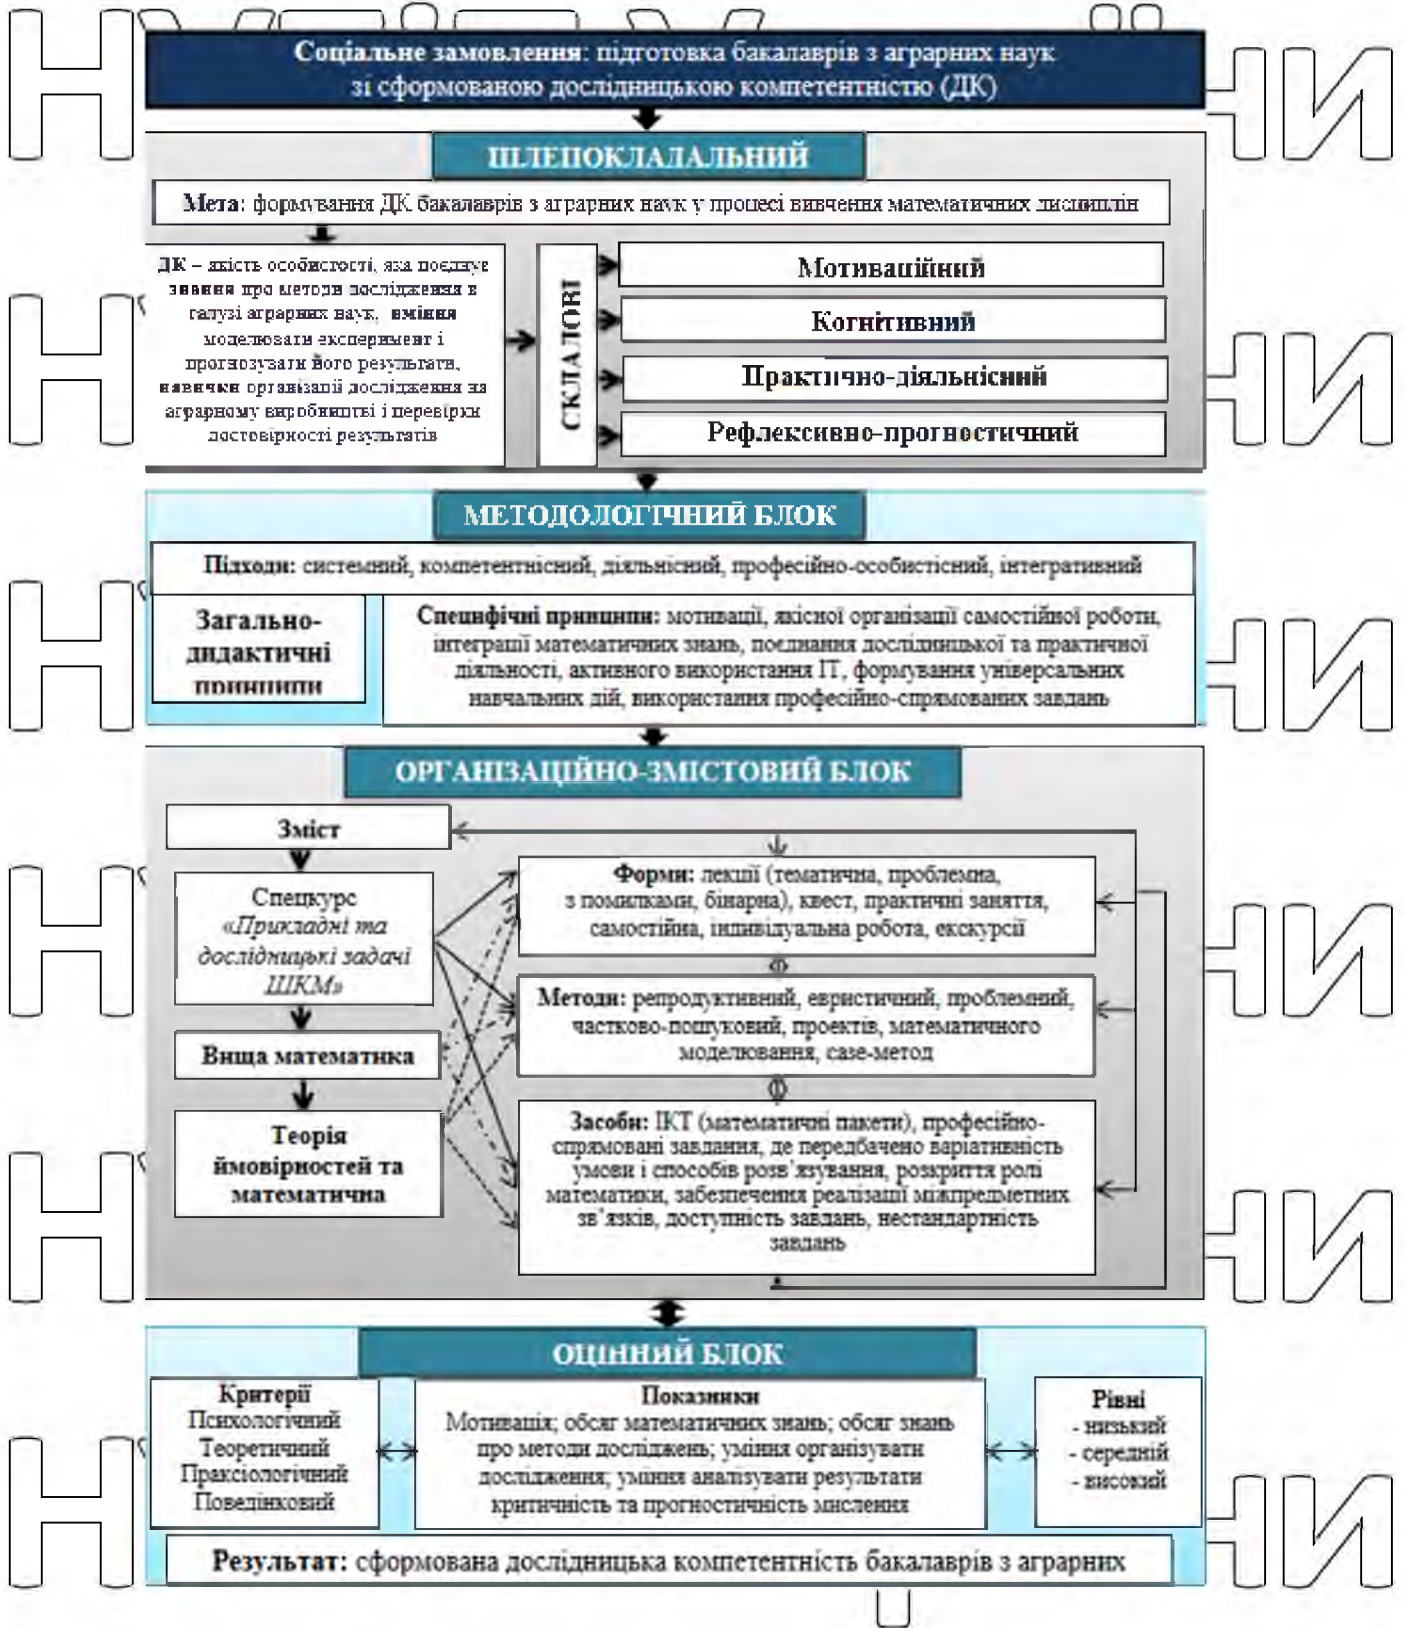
**Соціальне замовлення**: підготовка бакалаврів з аграрних наук зі сформованою дослідницькою компетентністю (ДК)

ЦІЛЕПОКЛАДАЛЬНИЙ

**Мета**: формування ДК бакалаврів з аграрних наук у процесі вивчення математичних дисциплін

**ДК** – якість особистості, яка поєднує **знання** про методи дослідження в галузі аграрних наук, **уміння** моделювати експеримент і прогнозувати його результати, **навички** організації дослідження на аграрному виробництві і перевірки достовірності результатів

СКЛАДОВІ

Мотиваційний

Когнітивний

Практично-діяльнісний

Рефлексивно-прогностичний

МЕТОДОЛОГІЧНИЙ БЛОК

**Підходи:** системний, компетентнісний, діяльнісний, професійно-особистісний, інтегративний

Загально-дидактичні принципи

**Специфічні принципи:** мотивації, якісної організації самостійної роботи, інтеграції математичних знань, поєднання дослідницької та практичної діяльності, активного використання ІТ, формування універсальних навчальних дій, використання професійно-спрямованих завдань

ОРГАНІЗАЦІЙНО-ЗМІСТОВИЙ БЛОК

Зміст

Спецкурс *«Прикладні та дослідницькі задачі ШКМ»*

Вища математика

Теорія ймовірностей та математична

**Форми:** лекції (тематична, проблемна, з помилками, бінарна), квест, практичні заняття, самостійна, індивідуальна робота, екскурсії

**Методи:** репродуктивний, евристичний, проблемний, частково-пошуковий, проектів, математичного моделювання, case-метод

**Засоби:** ІКТ (математичні пакети), професійно-спрямовані завдання, де передбачено варіативність умови і способів розв'язування, розкриття ролі математики, забезпечення реалізації міжпредметних зв'язків, доступність завдань, нестандартність завдань

ОЦІННИЙ БЛОК

**Критерії**
Психологічний
Теоретичний
Праксіологічний
Поведінковий

**Показники**
Мотивація; обсяг математичних знань; обсяг знань про методи досліджень; уміння організувати дослідження; уміння аналізувати результати критичність та прогностичність мислення

**Рівні**
- низький
- середній
- високий

**Результат:** сформована дослідницька компетентність бакалаврів з аграрних